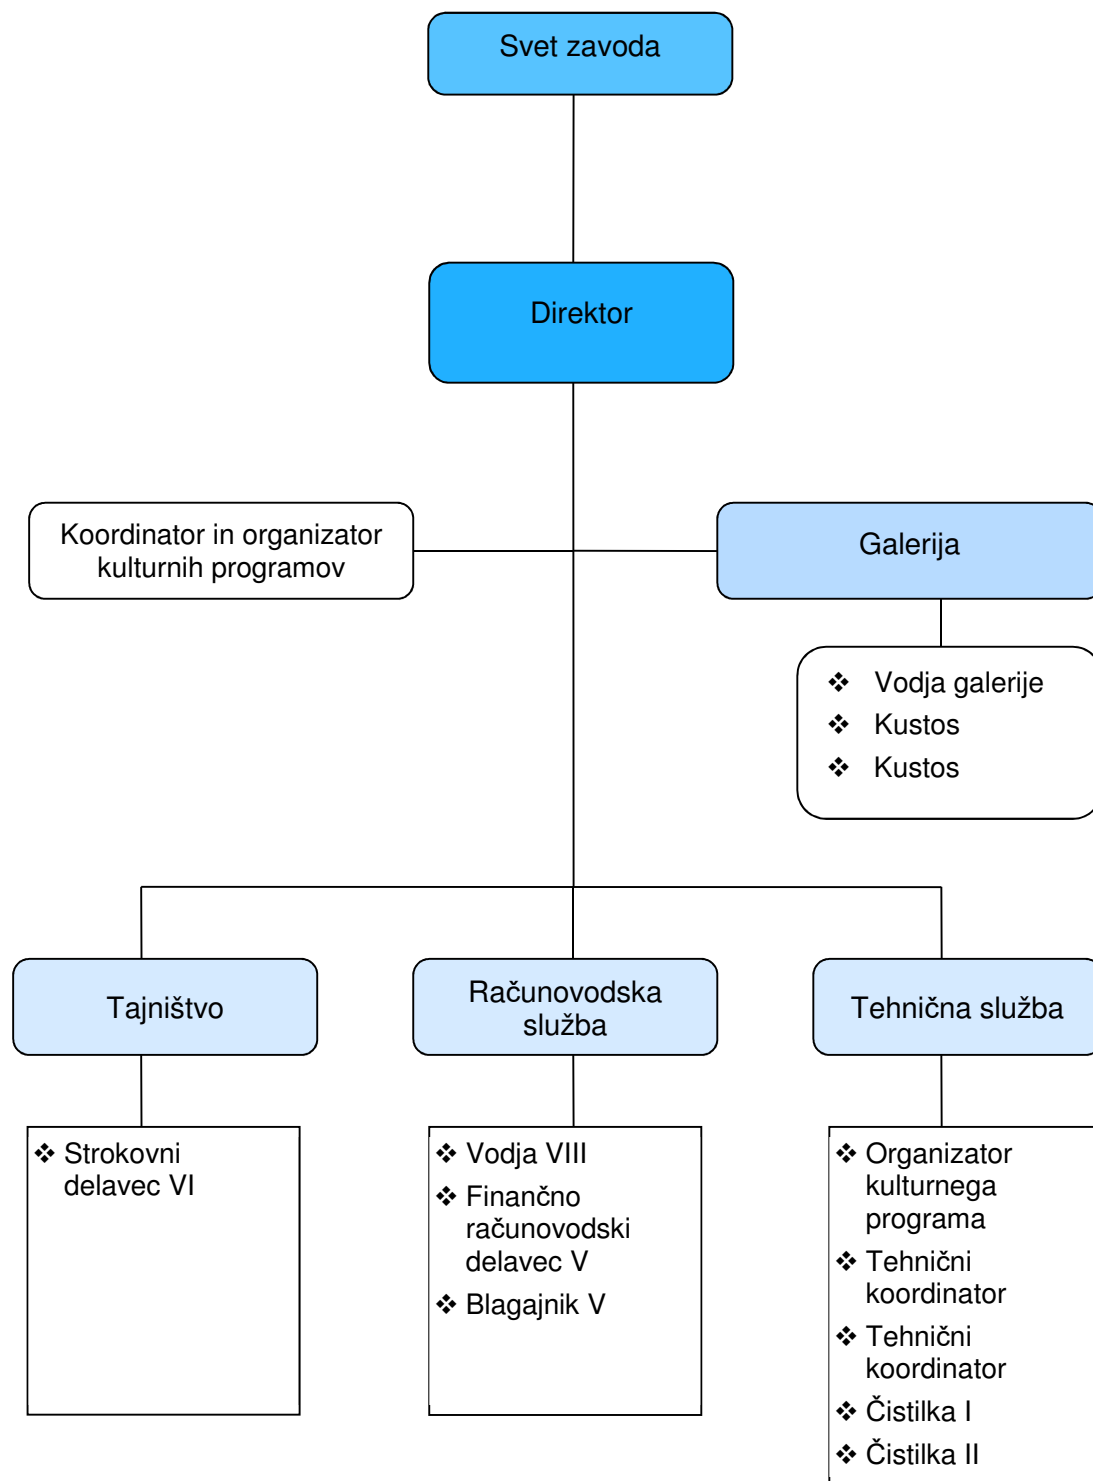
Svet zavoda

Direktor

Koordinator in organizator kulturnih programov

Galerija

❖ Vodja galerije
❖ Kustos
❖ Kustos

Tajništvo

❖ Strokovni delavec VI

Računovodska služba

❖ Vodja VIII
❖ Finančno računovodski delavec V
❖ Blagajnik V

Tehnična služba

❖ Organizator kulturnega programa
❖ Tehnični koordinator
❖ Tehnični koordinator
❖ Čistilka I
❖ Čistilka II